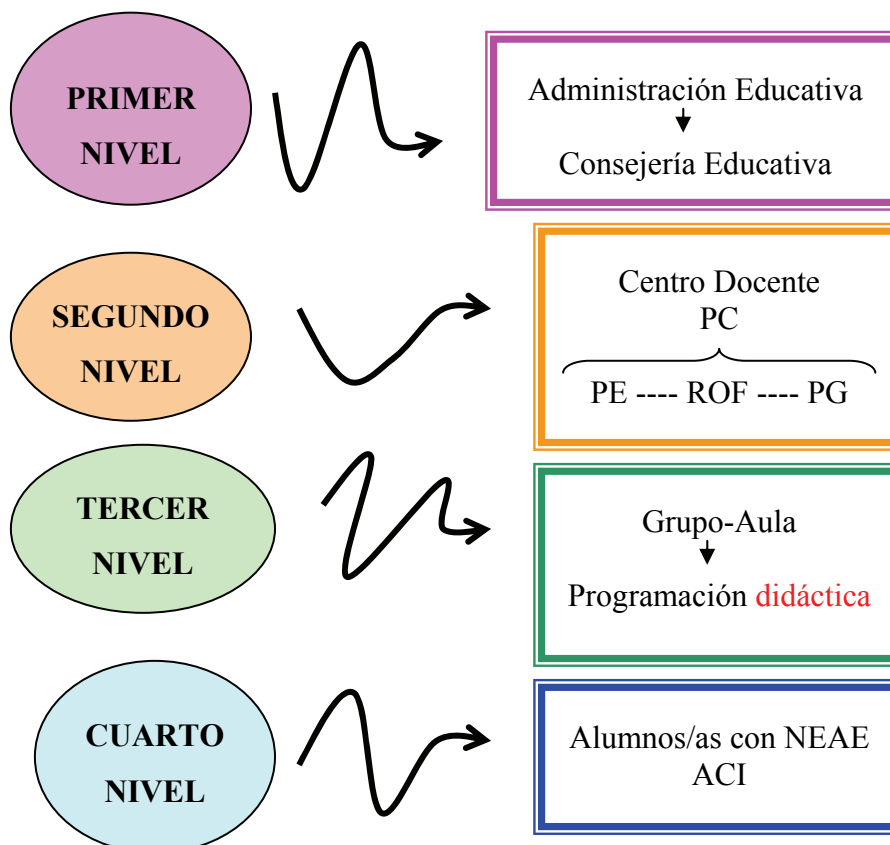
PRIMER NIVEL

Administración Educativa

Consejería Educativa

SEGUNDO NIVEL

Centro Docente
PC

PE ---- ROF ---- PG

TERCER NIVEL

Grupo-Aula

Programación didáctica

CUARTO NIVEL

Alumnos/as con NEAE
ACI